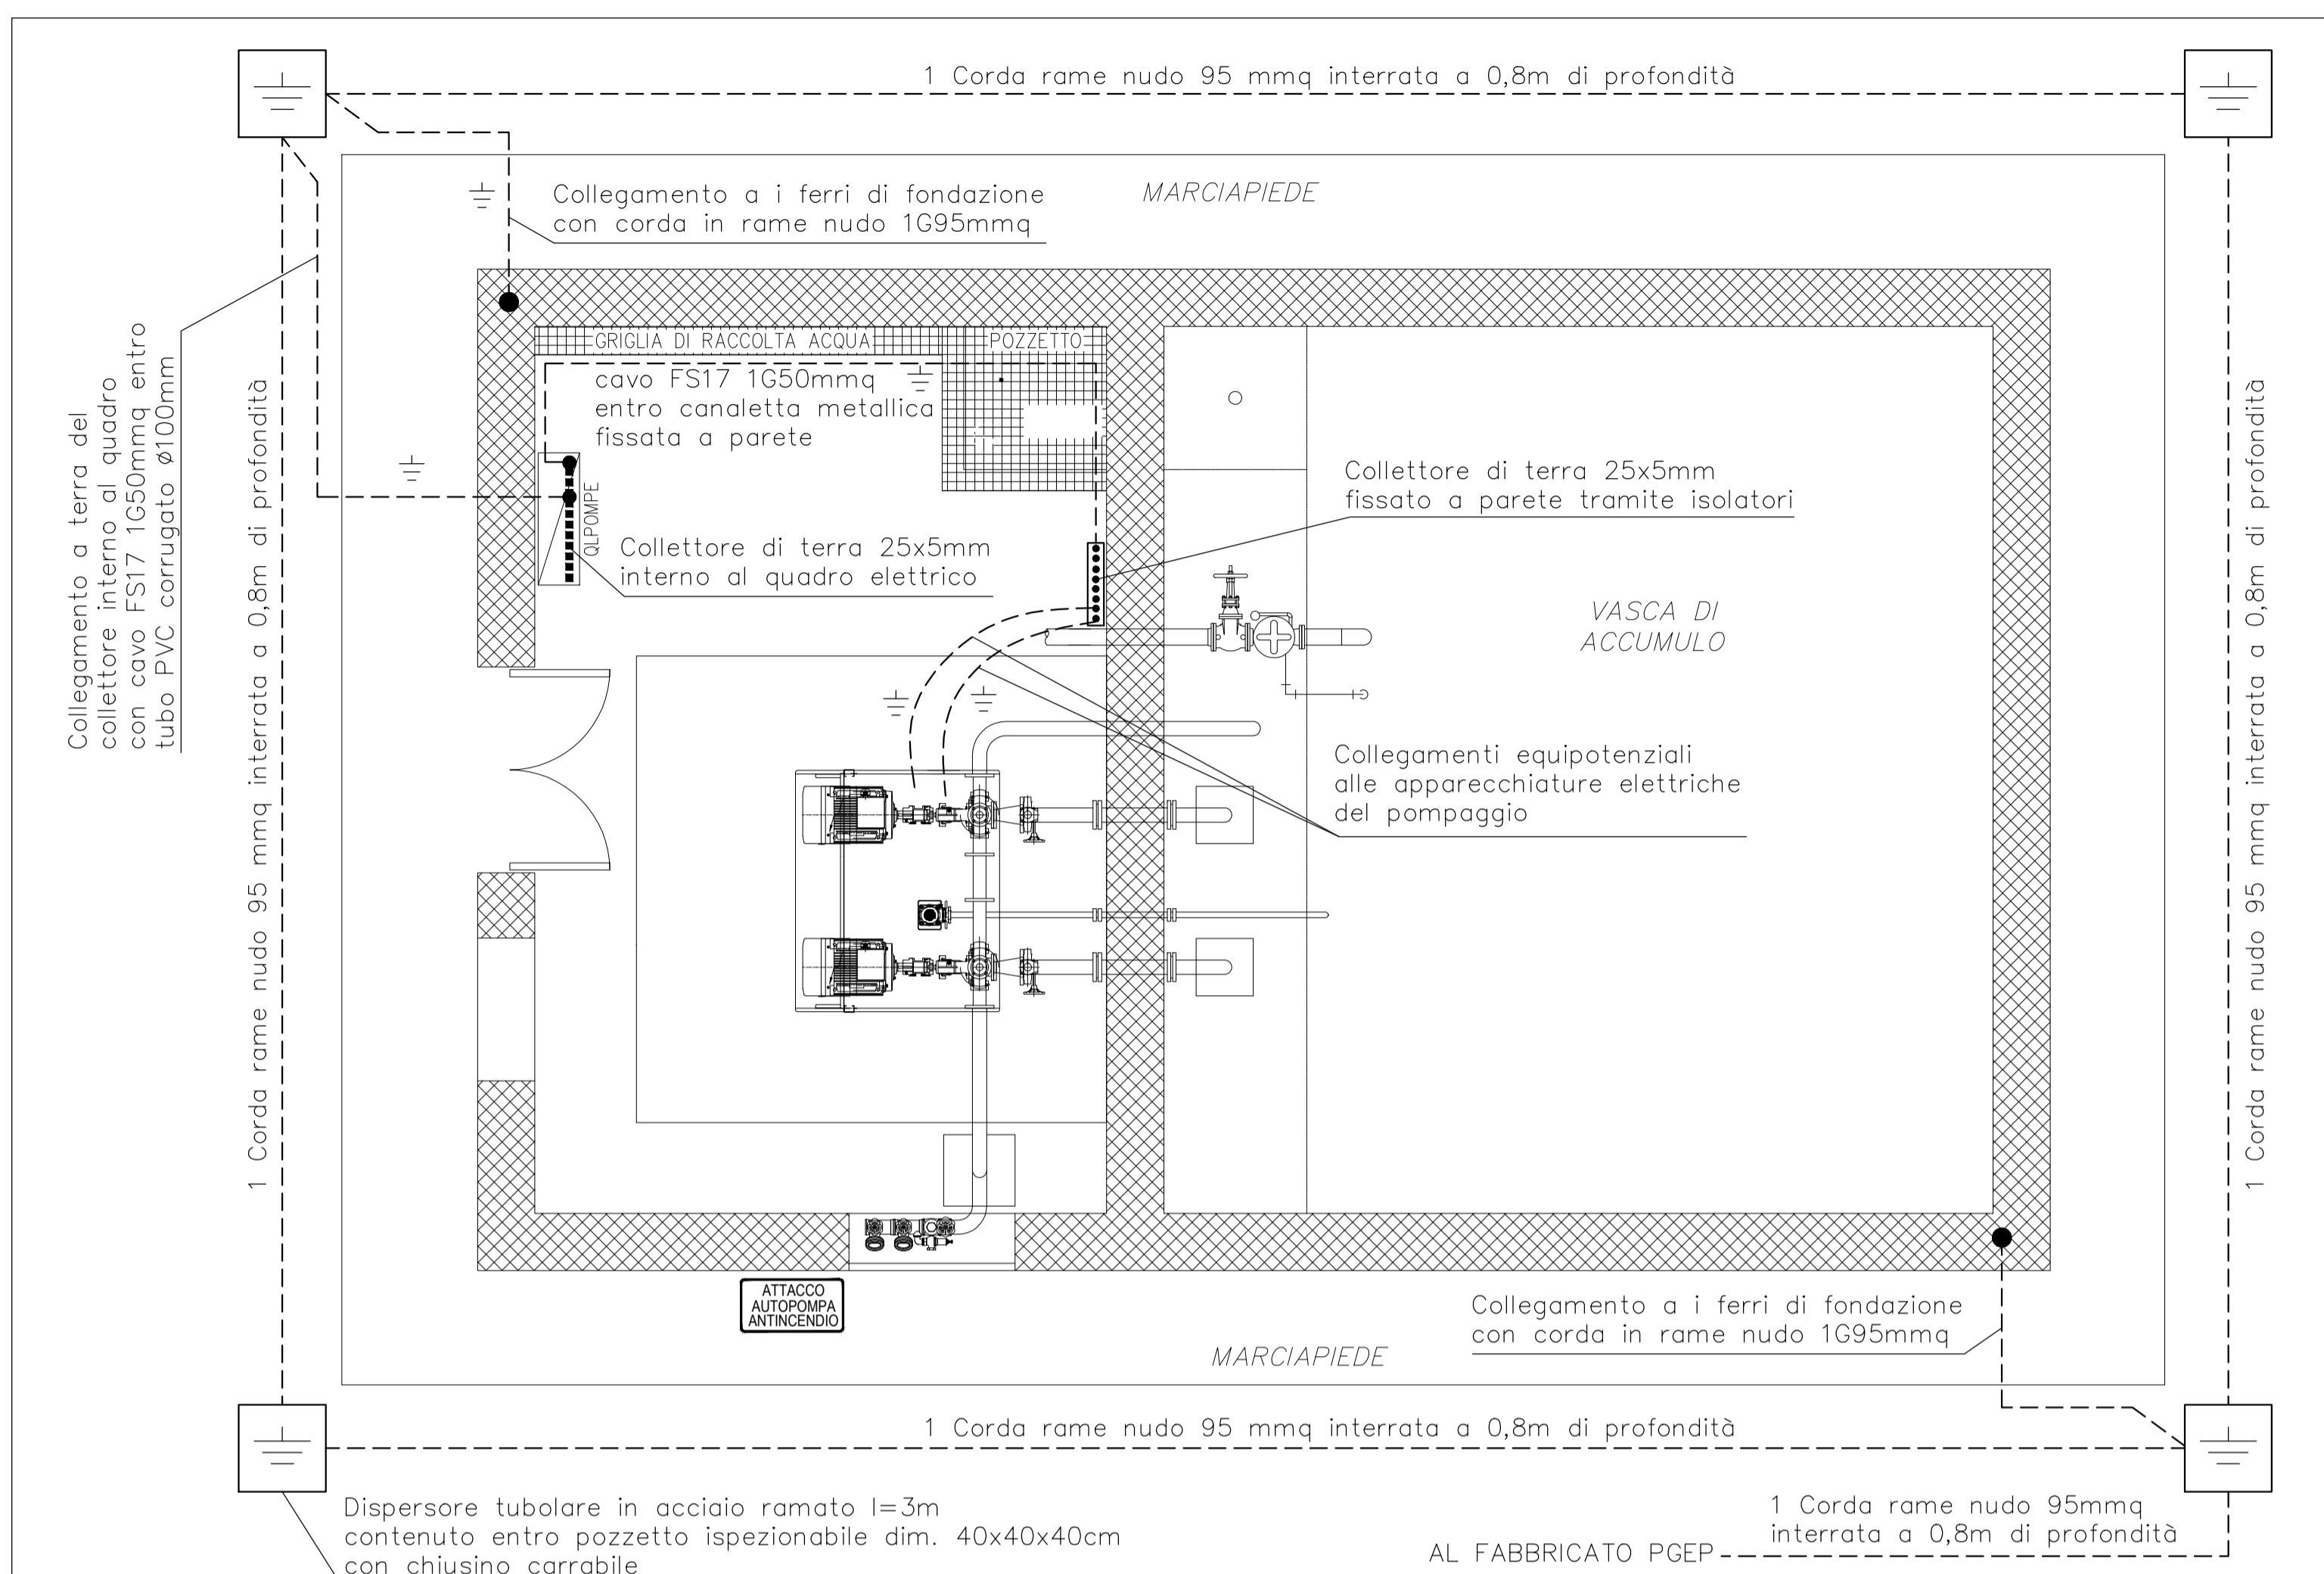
1 Corda rame nudo 95 mmq interrata a 0,8m di profondità

Collegamento a i ferri di fondazione con corda in rame nudo 1G95mmq

MARCIAPIEDE

Collegamento a terra del collettore interno al quadro con cavo FS17 1G50mmq entro tubo PVC corrugato ø100mm

1 Corda rame nudo 95 mmq interrata a 0,8m di profondità

GRIGLIA DI RACCOLTA ACQUA

POZZETTO

cavo FS17 1G50mmq entro canaletta metallica fissata a parete

QLPOMPE

Collettore di terra 25x5mm interno al quadro elettrico

Collettore di terra 25x5mm fissato a parete tramite isolatori

VASCA DI ACCUMULO

Collegamenti equipotenziali alle apparecchiature elettriche del pompaggio

1 Corda rame nudo 95 mmq interrata a 0,8m di profondità

ATTACCO AUTOPOMPA ANTINCENDIO

Collegamento a i ferri di fondazione con corda in rame nudo 1G95mmq

MARCIAPIEDE

1 Corda rame nudo 95 mmq interrata a 0,8m di profondità

Dispersore tubolare in acciaio ramato l=3m contenuto entro pozzetto ispezionabile dim. 40x40x40cm con chiusino carrabile

1 Corda rame nudo 95mmq interrata a 0,8m di profondità

AL FABBRICATO PGEP